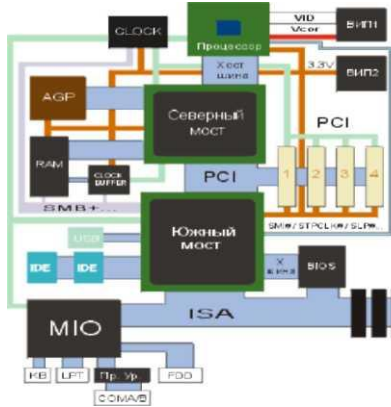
CLOCK
Процессор
VID
Vcor
ВИП1
Хост шина
3.3V
ВИП2
AGP
Северный мост
PCI
RAM
CLOCK BUFFER
SMB+...
PCI
1
2
3
4
SM# / STPCLK# / SLP#...
USB
Южный мост
IDE
IDE
X шина
BIOS
MIO
ISA
KB
LPT
Пр. Ур.
FDD
COMA/B